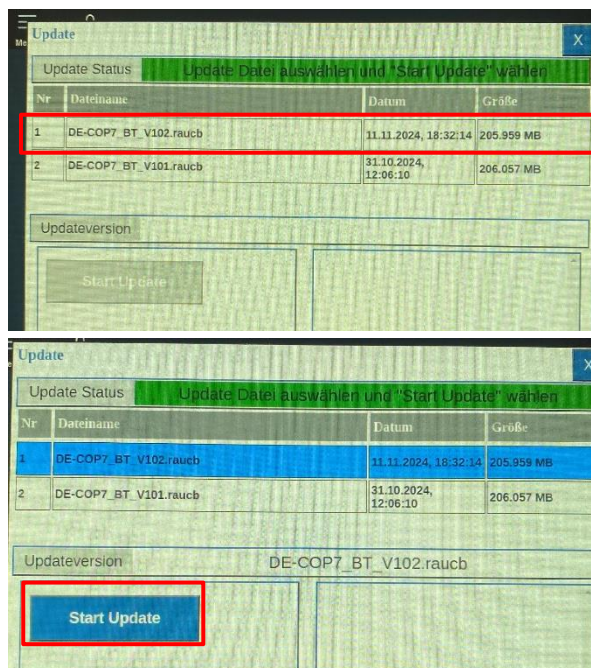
Me

Update

X

Update Status

Update Datei auswählen und "Start Update" wählen

| Nr | Dateiname | Datum | Größe |
|---|---|---|---|
| 1 | DE-COP7_BT_V102.raucb | 11.11.2024, 18:32:14 | 205.959 MB |
| 2 | DE-COP7_BT_V101.raucb | 31.10.2024, 12:06:10 | 206.057 MB |

Updateversion

Start Update

Update

X

Update Status

Update Datei auswählen und "Start Update" wählen

| Nr | Dateiname | Datum | Größe |
|---|---|---|---|
| 1 | DE-COP7_BT_V102.raucb | 11.11.2024, 18:32:14 | 205.959 MB |
| 2 | DE-COP7_BT_V101.raucb | 31.10.2024, 12:06:10 | 206.057 MB |

Updateversion

DE-COP7_BT_V102.raucb

Start Update